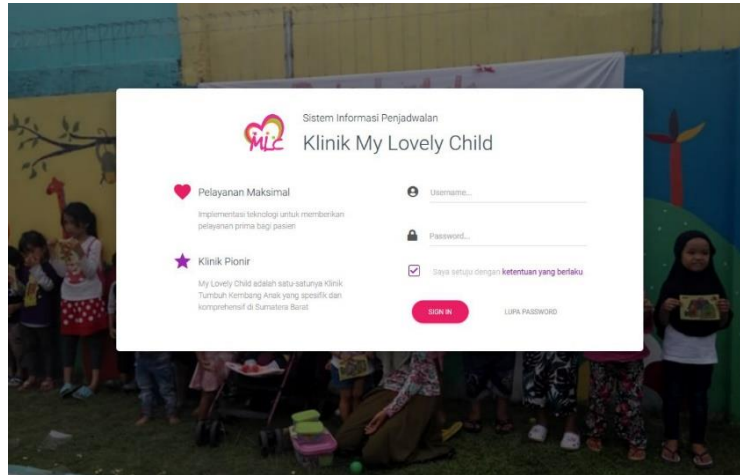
MLC

Sistem Informasi Penjadwalan

Klinik My Lovely Child

Pelayanan Maksimal

Implementasi teknologi untuk memberikan pelayanan prima bagi pasien

Klinik Pionir

My Lovely Child adalah satu-satunya Klinik Tumbuh Kembang Anak yang spesifik dan komprehensif di Sumatera Barat

Username...

Password...

Saya setuju dengan ketentuan yang berlaku

SIGN IN

LUPA PASSWORD